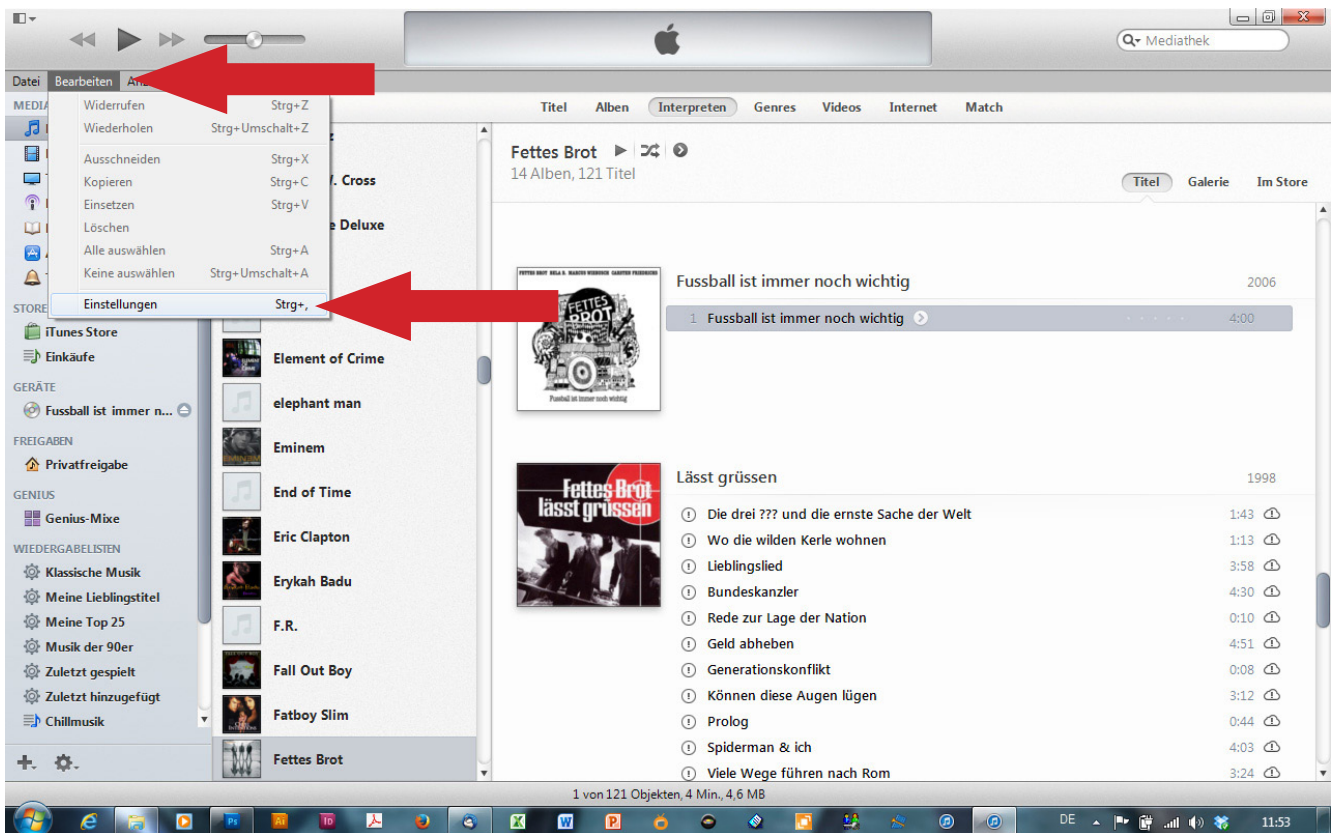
Mediathek

Datei Bearbeiten An

MEDIA

Widerrufen Strg+Z
Wiederholen Strg+Umschalt+Z
Ausschneiden Strg+X
Kopieren Strg+C
Einsetzen Strg+V
Löschen
Alle auswählen Strg+A
Keine auswählen Strg+Umschalt+A
Einstellungen Strg+,

STORE
iTunes Store
Einkäufe
GERÄTE
Fussball ist immer n...
FREIGABEN
Privatfreigabe
GENIUS
Genius-Mixe
WIEDERGABELISTEN
Klassische Musik
Meine Lieblingstitel
Meine Top 25
Musik der 90er
Zuletzt gespielt
Zuletzt hinzugefügt
Chillmusik

/. Cross
e Deluxe
Element of Crime
elephant man
Eminem
End of Time
Eric Clapton
Erykah Badu
F.R.
Fall Out Boy
Fatboy Slim
Fettes Brot

Titel Alben Interpreten Genres Videos Internet Match

Fettes Brot
14 Alben, 121 Titel

Titel Galerie Im Store

Fussball ist immer noch wichtig 2006
1 Fussball ist immer noch wichtig 4:00

Lässt grüssen 1998
Die drei ??? und die ernste Sache der Welt 1:43
Wo die wilden Kerle wohnen 1:13
Lieblingslied 3:58
Bundeskanzler 4:30
Rede zur Lage der Nation 0:10
Geld abheben 4:51
Generationskonflikt 0:08
Können diese Augen lügen 3:12
Prolog 0:44
Spiderman & ich 4:03
Viele Wege führen nach Rom 3:24

1 von 121 Objekten, 4 Min., 4,6 MB

DE 11:53